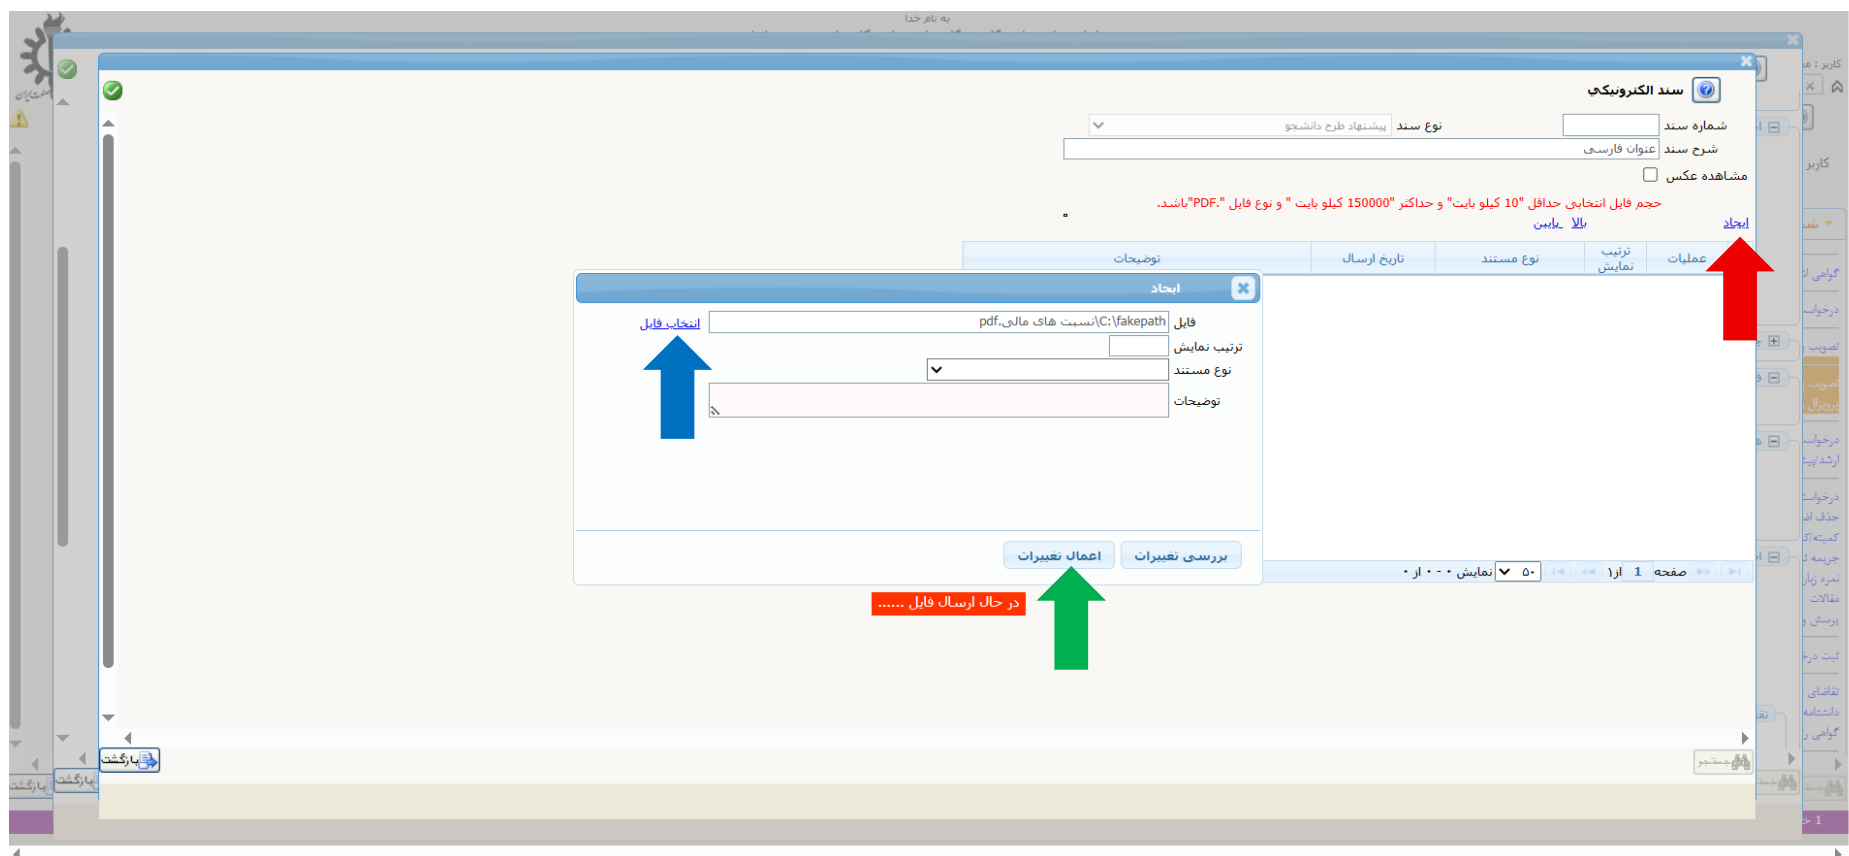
به نام خدا

سند الکترونیکی

شماره سند
نوع سند پیشنهاد طرح دانشجو
شرح سند عنوان فارسی
مشاهده عکس

حجم فایل انتخابی حداقل "10 کیلو بایت" و حداکثر "150000 کیلو بایت" و نوع فایل ".PDF"باشد.

ایجاد
بالا پایین

| عملیات | ترتیب نمایش | نوع مستند | تاریخ ارسال | توضیحات |
|---|---|---|---|---|

ایجاد

فایل C:\fakepath\نسبت های مالی.pdf
انتخاب فایل
ترتیب نمایش
نوع مستند
توضیحات

بررسی تغییرات
اعمال تغییرات

در حال ارسال فایل ......

صفحه 1 از1 ۵۰ نمایش ۰ - ۰ از ۰

بازگشت
جستجو